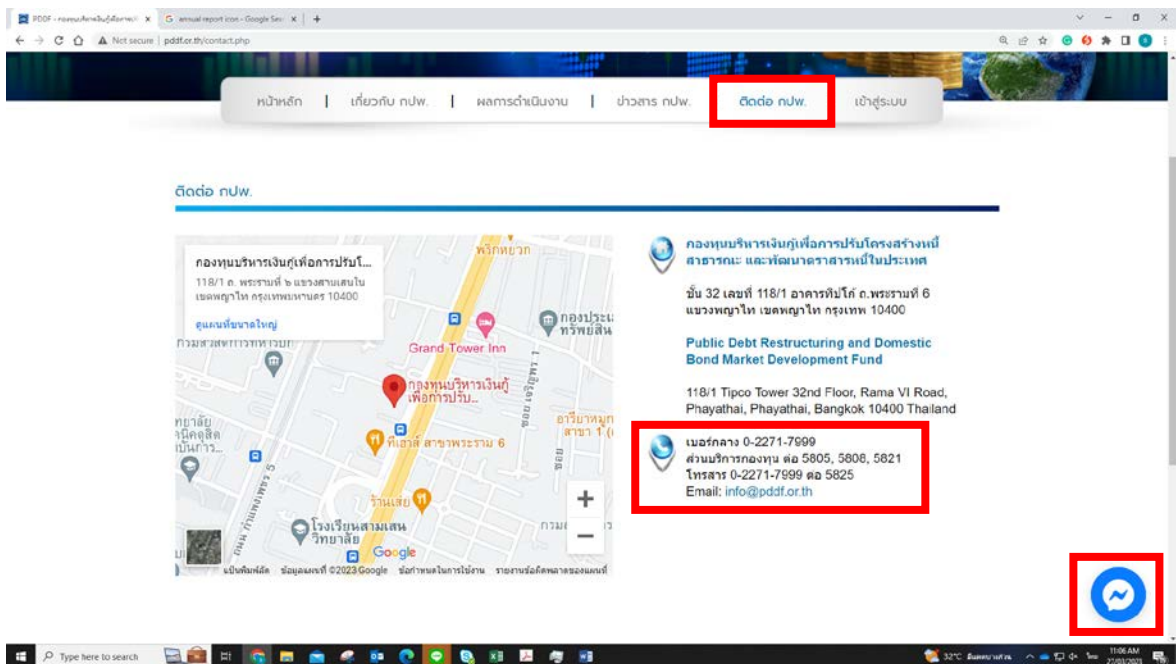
PDDF - กองทุนบริหารเงินกู้เพื่อการ | annual report icon - Google Sea

Not secure | pddf.or.th/contact.php

หน้าหลัก | เกี่ยวกับ กปพ. | ผลการดำเนินงาน | ข่าวสาร กปพ. | ติดต่อ กปพ. | เข้าสู่ระบบ

ติดต่อ กปพ.

กองทุนบริหารเงินกู้เพื่อการปรับโ...
118/1 ถ. พระรามที่ ๖ แขวงสามเสนใน เขตพญาไท กรุงเทพมหานคร 10400
ดูแผนที่ขนาดใหญ่

Grand Tower Inn
กองทุนบริหารเงินกู้เพื่อการปรับ...
พริกหยวก
กองประเมินทรัพย์สิน
ที่เฮาส์ สาขาพระราม 6
อารีย์หมูกระทะ สาขา 1
ร้านเสย
โรงเรียนสามเสนวิทยาลัย
Google
แป้นพิมพ์ลัด ข้อมูลแผนที่ ©2023 Google ข้อกำหนดในการใช้งาน รายงานข้อผิดพลาดของแผนที่

กองทุนบริหารเงินกู้เพื่อการปรับโครงสร้างหนี้สาธารณะ และพัฒนาตราสารหนี้ในประเทศ

ชั้น 32 เลขที่ 118/1 อาคารทิปโก้ ถ.พระรามที่ 6 แขวงพญาไท เขตพญาไท กรุงเทพ 10400

Public Debt Restructuring and Domestic Bond Market Development Fund

118/1 Tipco Tower 32nd Floor, Rama VI Road, Phayathai, Phayathai, Bangkok 10400 Thailand

เบอร์กลาง 0-2271-7999
ส่วนบริการกองทุน ต่อ 5805, 5808, 5821
โทรสาร 0-2271-7999 ต่อ 5825
Email: info@pddf.or.th

Type here to search
32°C
11:06 AM
27/03/2023